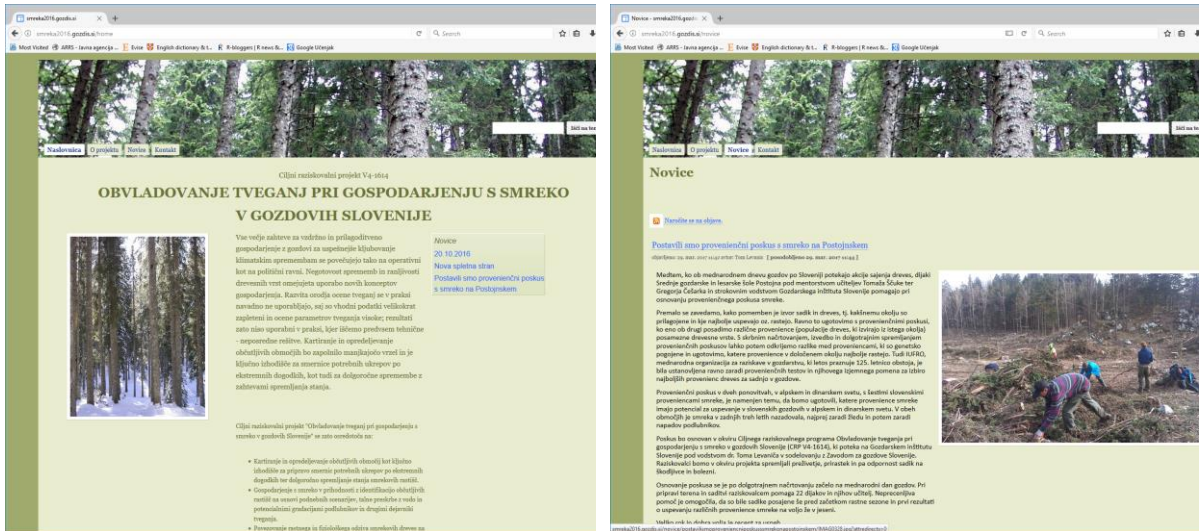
smreka2016.gozdis.si
smreka2016.gozdis.si/home
Search
Most Visited ARRS - Javna agencija ... Evie English dictionary & t... R-bloggers | R news &... Google Učenjak
Išči na tej
Naslovnica O projektu Novice Kontakt

Ciljni raziskovalni projekt V4-1614
OBVLADOVANJE TVEGANJ PRI GOSPODARJENJU S SMREKO V GOZDOVIH SLOVENIJE

Vse večje zahteve za vzdržno in prilagojeno gospodarjenje z gozdovi za uspešnejše kljubovanje klimatskim spremembam se povečujejo tako na operativni kot na politični ravni. Negotovost sprememb in različnosti drevesnih vrst omejujeta uporabo novih konceptov gospodarjenja. Razvita orodja ocene tveganj so v praksi zavadno ne uporabljajo, saj so vhodni podatki velikokrat zapleteni in ocene parametrov tveganja visoke; rezultati zato niso uporabni v praksi, kjer iščemo predvsem tehnične - neposredne rešitve. Kartiranje in opredeljevanje občutljivih območij bo zapolnilo manjkajočo vrzel in je ključno izhodišče za smernice potrebnih ukrepov po ekstremnih dogodkih, kot tudi za dolgoročne spremembe z zahtevami spremljanja stanja.

Novice
20.10.2016
Nova spletna stran
Postavili smo provenienčni poskus s smreko na Postojnskem

Ciljni raziskovalni projekt "Obvladovanje tveganj pri gospodarjenju s smreko v gozdovih Slovenije" je zato osredotoča na:

• Kartiranje in opredeljevanje občutljivih območij kot ključno izhodišče za pripravo smernic potrebnih ukrepov po ekstremnih dogodkih ter dolgoročno spremljanje stanja smrekovih rastišč.
• Gospodarjenje s smreko v prihodnosti z identifikacijo občutljivih rastišč na osnovi podnebnih scenarijev, tako preskrbe z vodo in potencialnimi gradacijami podlubnikov in drugimi dejavniki tveganja.
• Povezovanje rastnega in fiziološkega odziva smrekovih dreves na

Novice - smreka2016.gozdis.si
smreka2016.gozdis.si/novice
Search
Most Visited ARRS - Javna agencija ... Evie English dictionary & t... R-bloggers | R news &... Google Učenjak
Išči na tej
Naslovnica O projektu Novice Kontakt

Novice

Naročite se na objave.

Postavili smo provenienčni poskus s smreko na Postojnskem
objavljeno 29. mar. 2017 11:40 avtor: Tom Levanič [ posodobljeno 29. mar. 2017 11:44 ]

Medtem, ko ob mednarodnem dnevu gozdov po Sloveniji potekajo akcije sajenja dreves, dijaki Srednje gozdarske in lesarske šole Postojna pod mentorstvom učiteljev Tomaža Šćuke ter Gregorja Časarka in strokovnim vodstvom Gozdarskega inštituta Slovenije pomagajo pri osnovanju provenienčnega poskusa smreke.

Premalo se zavedamo, kako pomemben je izvor sadik in dreves, tj. lokalnemu okolju so prilagojene in kje najbolje uspevajo oz. rastejo. Ravno to ugotovimo s provenienčnimi poskusi, ko eno ob drugi posadimo različne provenience (populacije dreves, ki izvirajo iz istega okolja) posamezne drevesne vrste. S skrbnim načrtovanjem, izvedbo in dolgotrajnim spremljanjem provenienčnih poskusov lahko potem odkrijemo razlike med provenicencami, ki so genetsko pogojene in ugotovimo, katere provenience v določenem okolju najbolje rastejo. Tudi IUFRO, mednarodna organizacija za raziskave v gozdarstvu, ki letos praznuje 125. letnico obstoja, je bila ustanovljena ravno zaradi provenienčnih testov in njihovega izjemnega pomena za izbiro najboljših provenienc dreves za sadnjo v gozdove.

Provenienčni poskus v dveh ponovitvah, v alpskem in dinarskem svetu, s šestimi slovenskimi provenienčami smreke, je namenjen temu, da bomo ugotovili, katere provenience smreke imajo potencial za uspevanje v slovenskih gozdovih v alpskem in dinarskem svetu. V obeh območjih je smreka v zadnjih treh letih nazadovala, najprej zaradi žledu in potem zaradi napadov podlubnikov.

Poskus bo osnovan v okviru Ciljnega raziskovalnega programa Obvladovanje tveganj pri gospodarjenju s smreko v gozdovih Slovenije (CRP V4-1614), ki poteka na Gozdarskem inštitutu Slovenije pod vodstvom dr. Toma Levaniča v sodelovanju z Zavodom za gozdove Slovenije. Raziskovalci bomo v okviru projekta spremljali preživetje, prirastek in pa odpornost sadik na škodljivce in bolezni.

Osnovanje poskusa se je po dolgotrajnem načrtovanju začelo na mednarodni dan gozdov. Pri pripravi terena in sadnji raziskovalcem pomaga 22 dijakov in njihov učitelj. Neprecenljiva pomoč je omogočila, da so bile sadike posajene še pred začetkom rastne sezone in prvi rezultati o uspevanju različnih provenience smreke na voljo že v jeseni.

Veliko rok in dobra volja je pecent za uspeh